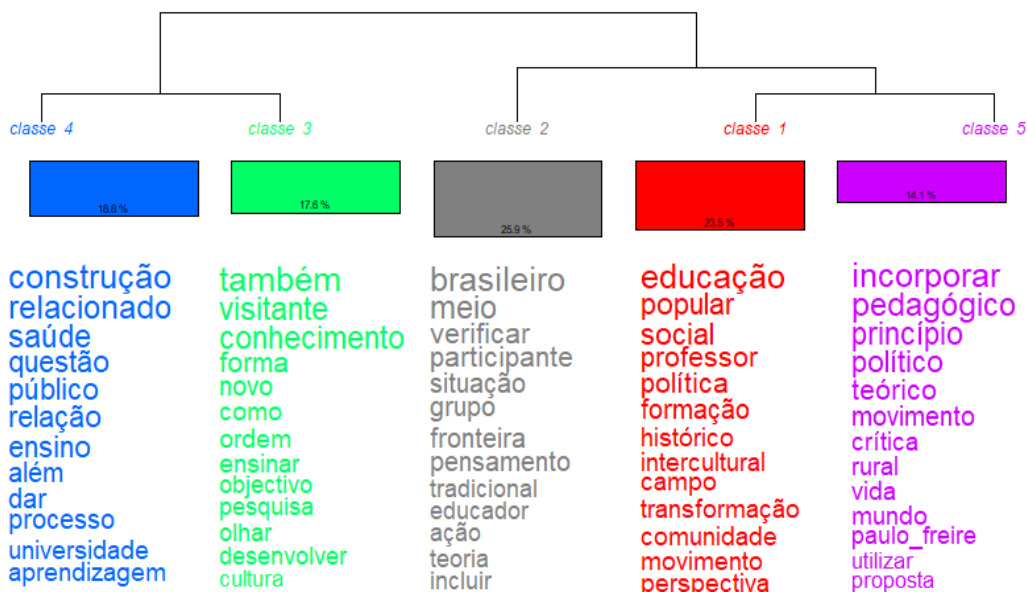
classe 4
18.8 %
construção
relacionado
saúde
questão
público
relação
ensino
além
dar
processo
universidade
aprendizagem

classe 3
17.6 %
também
visitante
conhecimento
forma
novo
como
ordem
ensinar
objectivo
pesquisa
olhar
desenvolver
cultura

classe 2
25.9 %
brasileiro
meio
verificar
participante
situação
grupo
fronteira
pensamento
tradicional
educador
ação
teoria
incluir

classe 1
23.5 %
educação
popular
social
professor
política
formação
histórico
intercultural
campo
transformação
comunidade
movimento
perspectiva

classe 5
14.1 %
incorporar
pedagógico
princípio
político
teórico
movimento
crítica
rural
vida
mundo
paulo_freire
utilizar
proposta